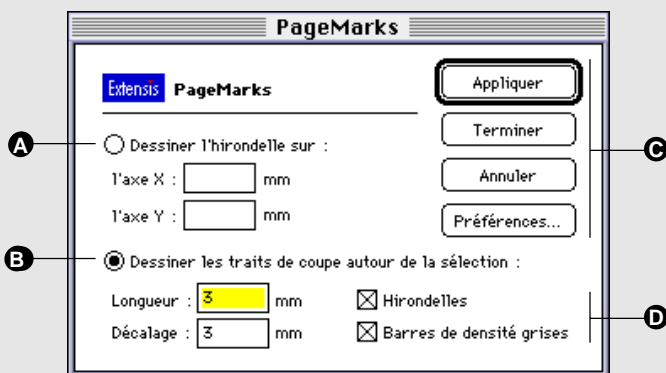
PageMarks

Extensis PageMarks

Appliquer

Terminer

Annuler

Préférences...

A

Dessiner l'hirondelle sur :

l'axe X : mm

l'axe Y : mm

C

B

Dessiner les traits de coupe autour de la sélection :

Longueur : 3 mm

Hirondelles

Décalage : 3 mm

Barres de densité grises

D